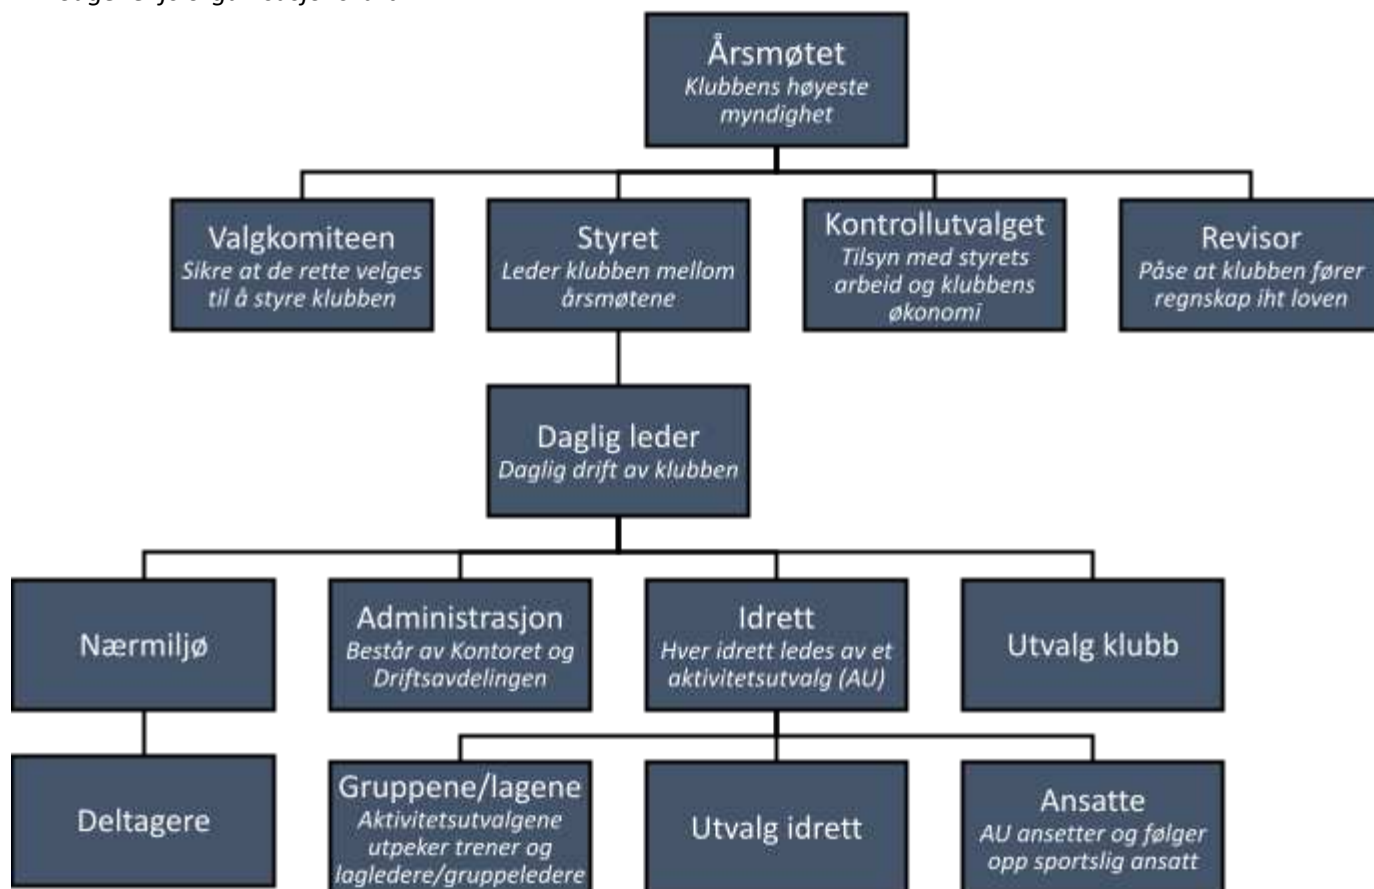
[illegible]

Årsmøtet
Klubbens høyeste myndighet

Valgkomiteen
Sikre at de rette velges til å styre klubben

Styret
Leder klubben mellom årsmøtene

Kontrollutvalget
Tilsyn med styrets arbeid og klubbens økonomi

Revisor
Påse at klubben fører regnskap iht loven

Daglig leder
Daglig drift av klubben

Nærmiljø

Administrasjon
Består av Kontoret og Driftsavdelingen

Idrett
Hver idrett ledes av et aktivitetsutvalg (AU)

Utvalg klubb

Deltagere

Gruppene/lagene
Aktivitetsutvalgene utpeker trener og lagledere/gruppeledere

Utvalg idrett

Ansatte
AU ansetter og følger opp sportslig ansatt